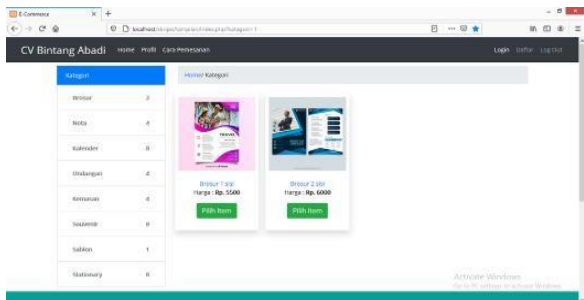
E-Commerce
localhost/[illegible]

CV Bintang Abadi Home Profil Cara Pemesanan Login Daftar Log Out

Kategori
Brosur 2
Nota 0
Kalender 0
Undangan 0
Kemasan 0
Souvenir 0
Sablon 1
Stationary 0

Home/ Kategori

Brosur 1 sisi
Harga : Rp. 5500
Pilih Item

Brosur 2 sisi
Harga : Rp. 6000
Pilih Item

Activate Windows
Go to PC settings to activate Windows.